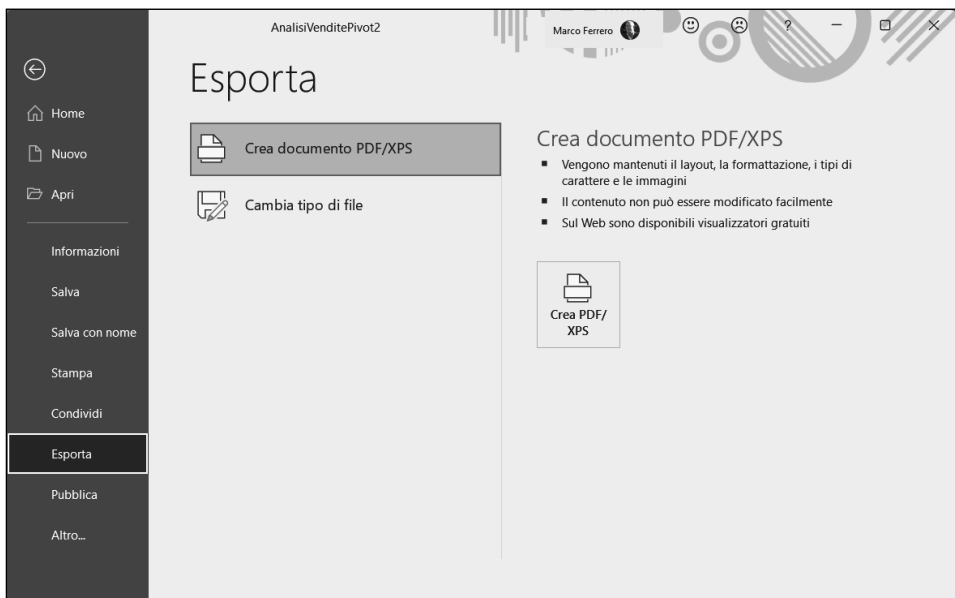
AnalisiVenditePivot2

Marco Ferrero

?

Home

Nuovo

Apri

Informazioni

Salva

Salva con nome

Stampa

Condividi

Esporta

Pubblica

Altro...

Esporta

Crea documento PDF/XPS

Cambia tipo di file

Crea documento PDF/XPS

- Vengono mantenuti il layout, la formattazione, i tipi di carattere e le immagini
- Il contenuto non può essere modificato facilmente
- Sul Web sono disponibili visualizzatori gratuiti

Crea PDF/ XPS